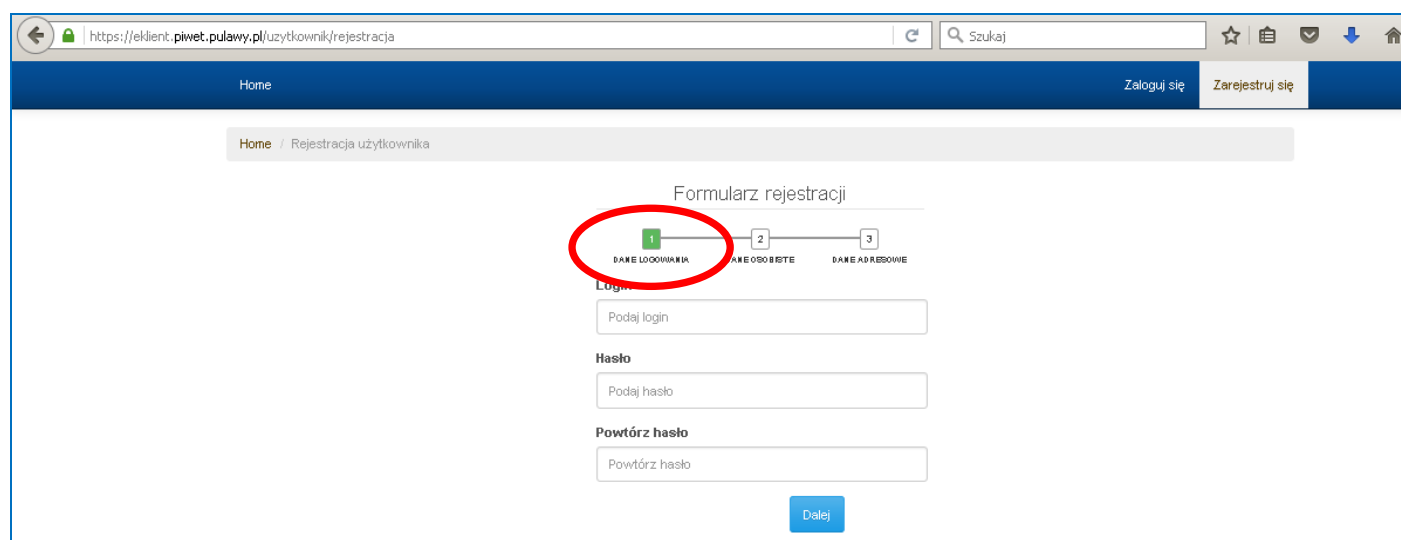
https://eklient.piwet.pulawy.pl/uzytkownik/rejestracja

Szukaj

Home

Zaloguj się

Zarejestruj się

Home / Rejestracja użytkownika

Formularz rejestracji

1 DANE LOGOWANIA

2 DANE OSOBISTE

3 DANE ADRESOWE

Login

Podaj login

Hasło

Podaj hasło

Powtórz hasło

Powtórz hasło

Dalej